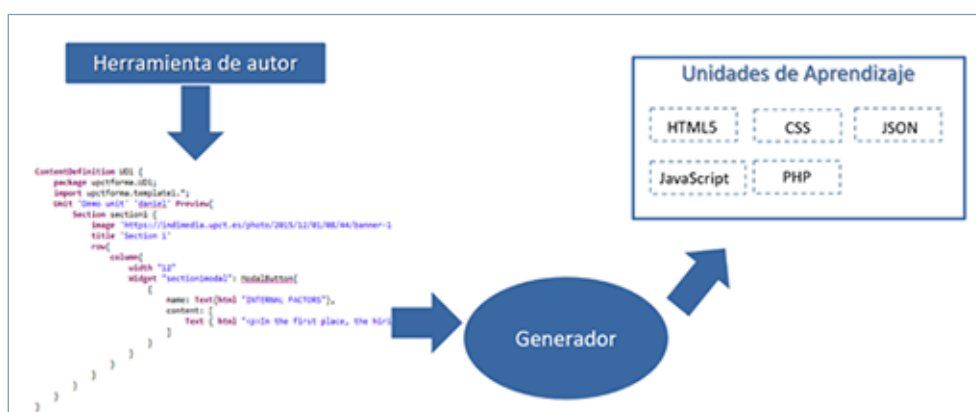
Herramienta de autor

ContentDefinition UD1 {
package upctforma.UD1;
import upctforma.template1.*;
Unit "Demo unit" "daniel" Preview{
Section section1 {
image "https://indimedia.upct.es/photo/2015/12/01/08/44/banner-1
title "Section 1"
row{
column{
width "12"
Widget "section1modal": ModalButton[
{
name: Text[html "INTERNAL FACTORS"],
content: [
Text { html "<p>In the first place, the hir
]
}
}
}
}
}
}

Generador

Unidades de Aprendizaje

HTML5

CSS

JSON

JavaScript

PHP